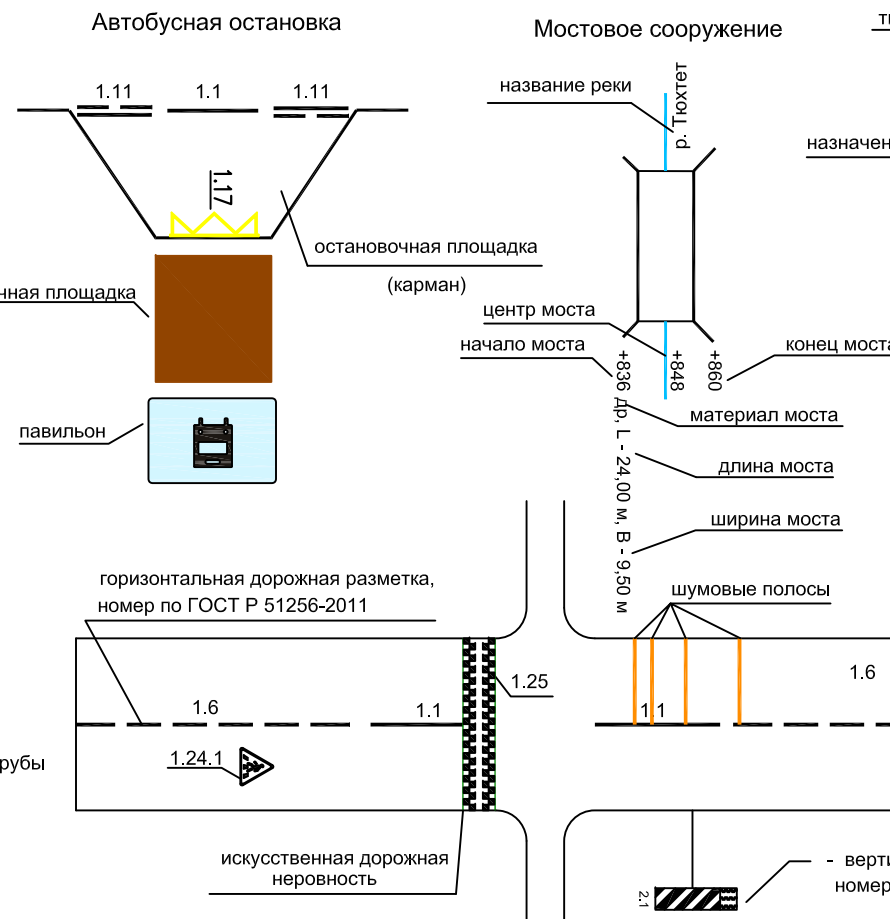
Автобусная остановка

Мостовое сооружение

ти

1.11 1.1 1.11

название реки

р. Тюхтет

назначен

1.17

остановочная площадка

(карман)

нная площадка

центр моста

начало моста

конец моста

+836 др, L - 24,00 м, B - 9,50 м

+848

+860

павильон

материал моста

длина моста

ширина моста

горизонтальная дорожная разметка, номер по ГОСТ Р 51256-2011

шумовые полосы

1.25

1.6

1.6

1.1

1.1

рубы

1.24.1

искусственная дорожная неровность

- верти номер

2.1